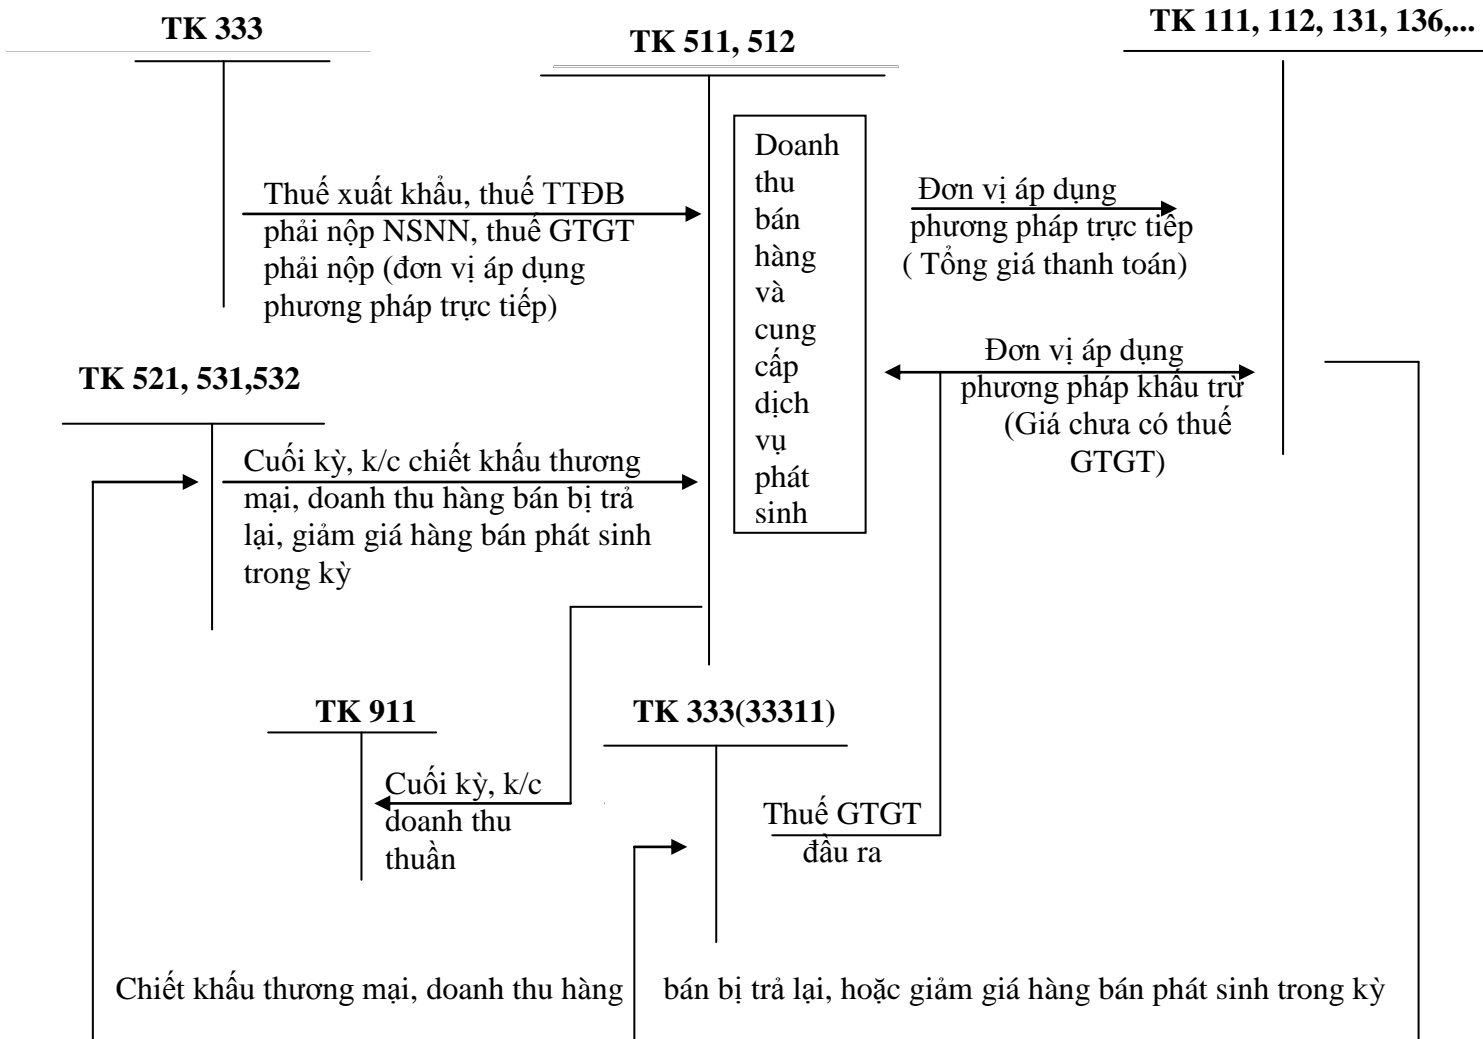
TK 333

TK 511, 512

TK 111, 112, 131, 136,...

Doanh thu bán hàng và cung cấp dịch vụ phát sinh

Thuế xuất khẩu, thuế TTĐB phải nộp NSNN, thuế GTGT phải nộp (đơn vị áp dụng phương pháp trực tiếp)

Đơn vị áp dụng phương pháp trực tiếp ( Tổng giá thanh toán)

Đơn vị áp dụng phương pháp khấu trừ (Giá chưa có thuế GTGT)

TK 521, 531,532

Cuối kỳ, k/c chiết khấu thương mại, doanh thu hàng bán bị trả lại, giảm giá hàng bán phát sinh trong kỳ

TK 911

TK 333(33311)

Cuối kỳ, k/c doanh thu thuần

Thuế GTGT đầu ra

Chiết khấu thương mại, doanh thu hàng bán bị trả lại, hoặc giảm giá hàng bán phát sinh trong kỳ